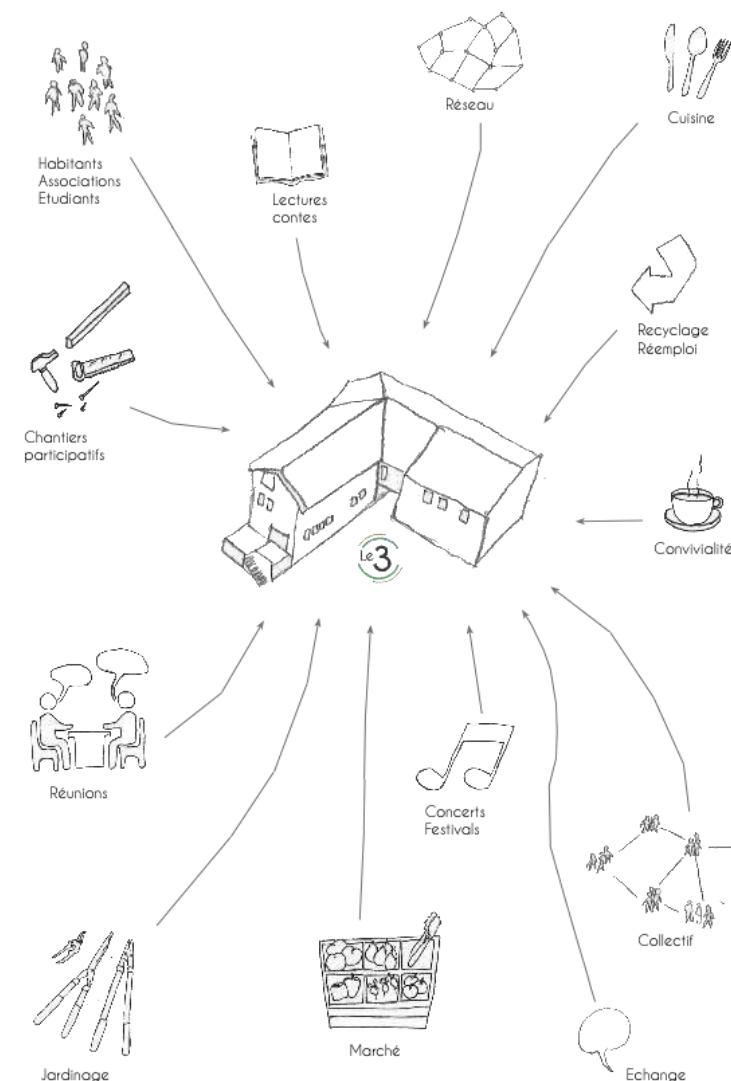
Réseau

Cuisine

Habitants
Associations
Etudiants

Lectures
contes

Recyclage
Réemploi

Chantiers
participatifs

Le 3

Convivialité

Réunions

Concerts
Festivals

Collectif

Jardinage

Marché

Echange